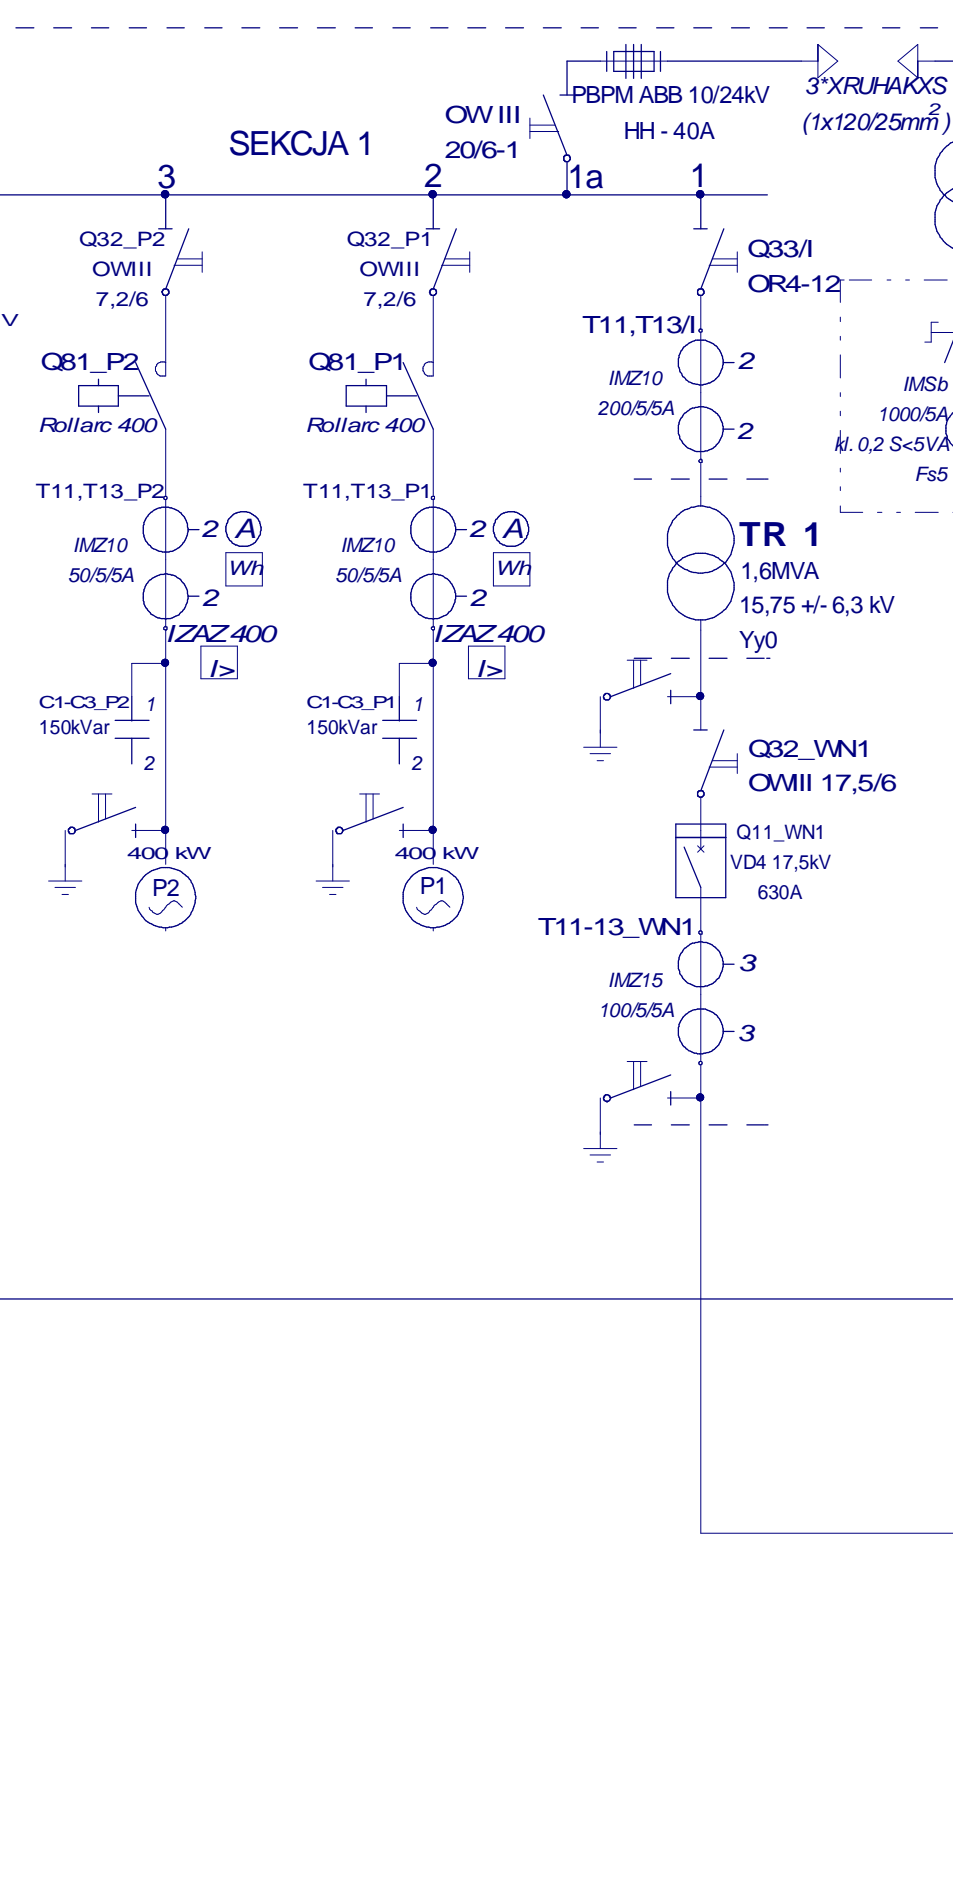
PBPM ABB 10/24kV
HH - 40A
3*XRUHAKXS
(1x120/25mm$^2$)
OW III
20/6-1
SEKCJA 1
3
2
1a
1
Q32_P2
OWIII
7,2/6
Q32_P1
OWIII
7,2/6
Q33/I
OR4-12
V
Q81_P2
Rollarc 400
Q81_P1
Rollarc 400
T11,T13/I
IMZ10
200/5/5A
2
2
IMSb
1000/5A
kl. 0,2 S<5VA
Fs5
T11,T13_P2
IMZ10
50/5/5A
2
A
Wh
2
IZAZ 400
I>
T11,T13_P1
IMZ10
50/5/5A
2
A
Wh
2
IZAZ 400
I>
TR 1
1,6MVA
15,75 +/- 6,3 kV
Yy0
C1-C3_P2
150kVar
1
2
C1-C3_P1
150kVar
1
2
Q32_WN1
OWIII 17,5/6
Q11_WN1
VD4 17,5kV
630A
400 kW
P2
400 kW
P1
T11-13_WN1
IMZ15
100/5/5A
3
3